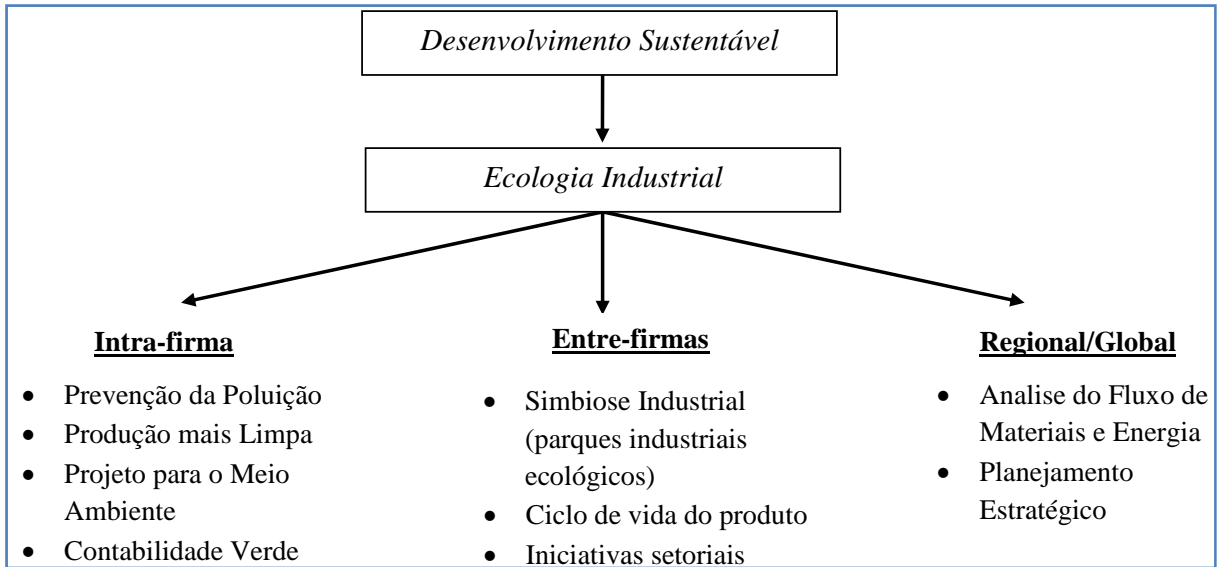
*Desenvolvimento Sustentável*

*Ecologia Industrial*

**Intra-firma**

- Prevenção da Poluição
- Produção mais Limpa
- Projeto para o Meio Ambiente
- Contabilidade Verde

**Entre-firmas**

- Simbiose Industrial (parques industriais ecológicos)
- Ciclo de vida do produto
- Iniciativas setoriais

**Regional/Global**

- Analise do Fluxo de Materiais e Energia
- Planejamento Estratégico